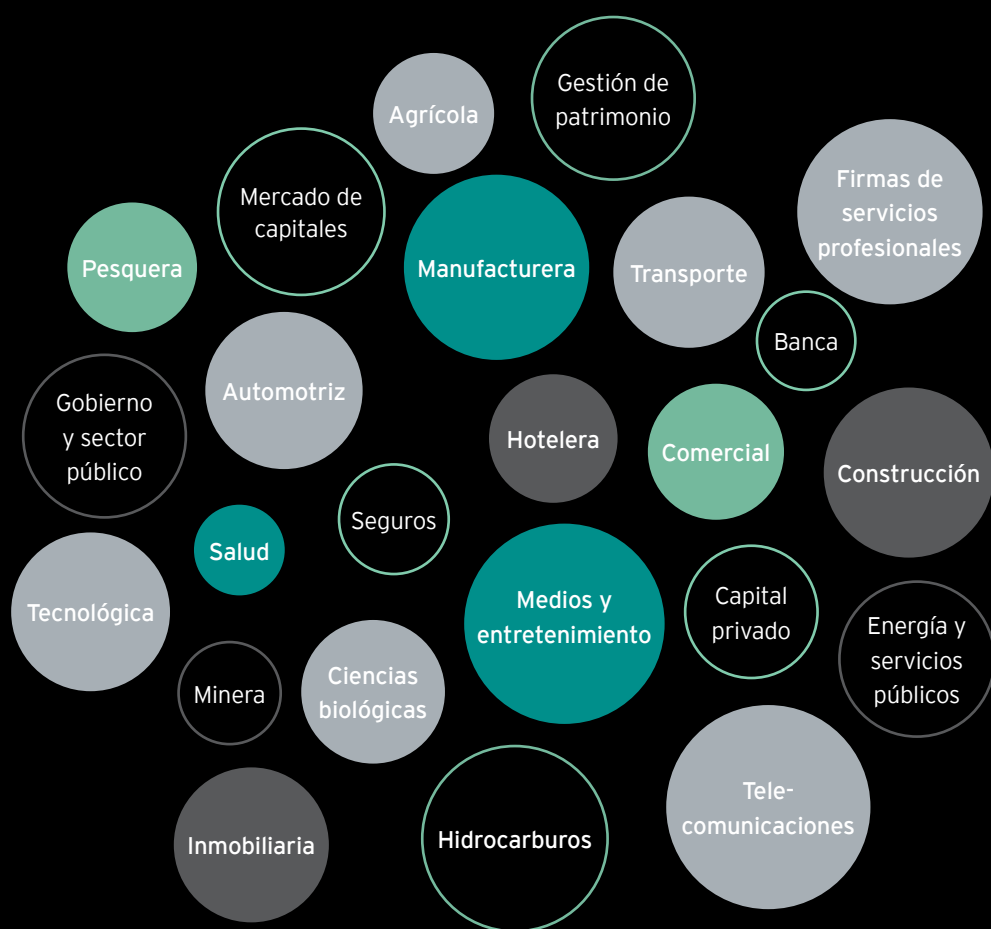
Gestión de patrimonio

Agrícola

Mercado de capitales

Firmas de servicios profesionales

Pesquera

Manufacturera

Transporte

Banca

Gobierno y sector público

Automotriz

Hotelera

Comercial

Construcción

Seguros

Salud

Tecnológica

Medios y entretenimiento

Capital privado

Energía y servicios públicos

Minera

Ciencias biológicas

Inmobiliaria

Hidrocarburos

Telecomunicaciones